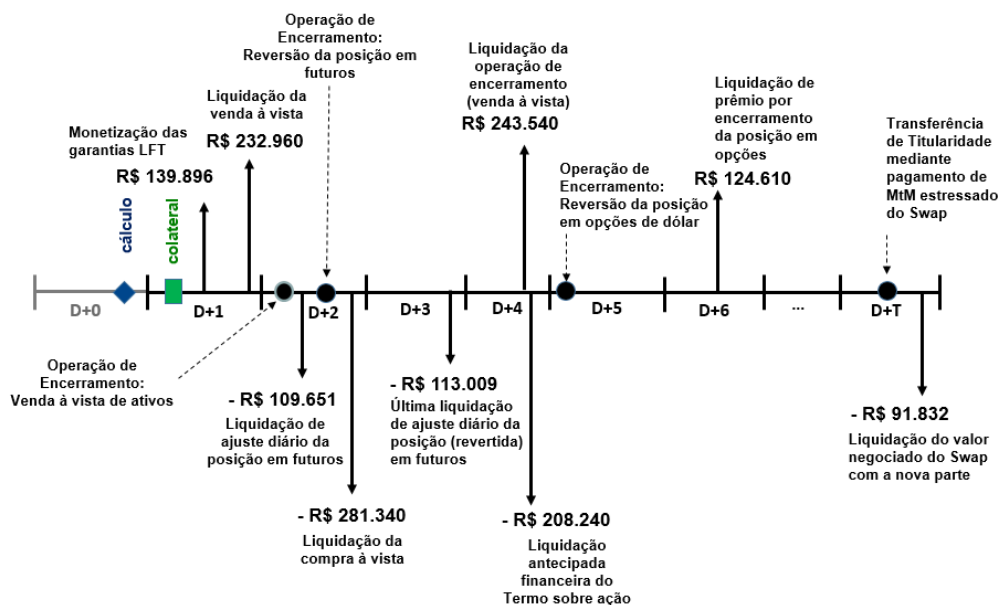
Operação de Encerramento: Reversão da posição em futuros

Liquidação da operação de encerramento (venda à vista)
R$ 243.540

Liquidação de prêmio por encerramento da posição em opções
R$ 124.610

Transferência de Titularidade mediante pagamento de MtM estressado do Swap

Liquidação da venda à vista
R$ 232.960

Monetização das garantias LFT
R$ 139.896

Operação de Encerramento: Reversão da posição em opções de dólar

cálculo

colateral

D+0

D+1

D+2

D+3

D+4

D+5

D+6

...

D+T

Operação de Encerramento: Venda à vista de ativos

- R$ 109.651
Liquidação de ajuste diário da posição em futuros

- R$ 113.009
Última liquidação de ajuste diário da posição (revertida) em futuros

- R$ 91.832
Liquidação do valor negociado do Swap com a nova parte

- R$ 281.340
Liquidação da compra à vista

- R$ 208.240
Liquidação antecipada financeira do Termo sobre ação